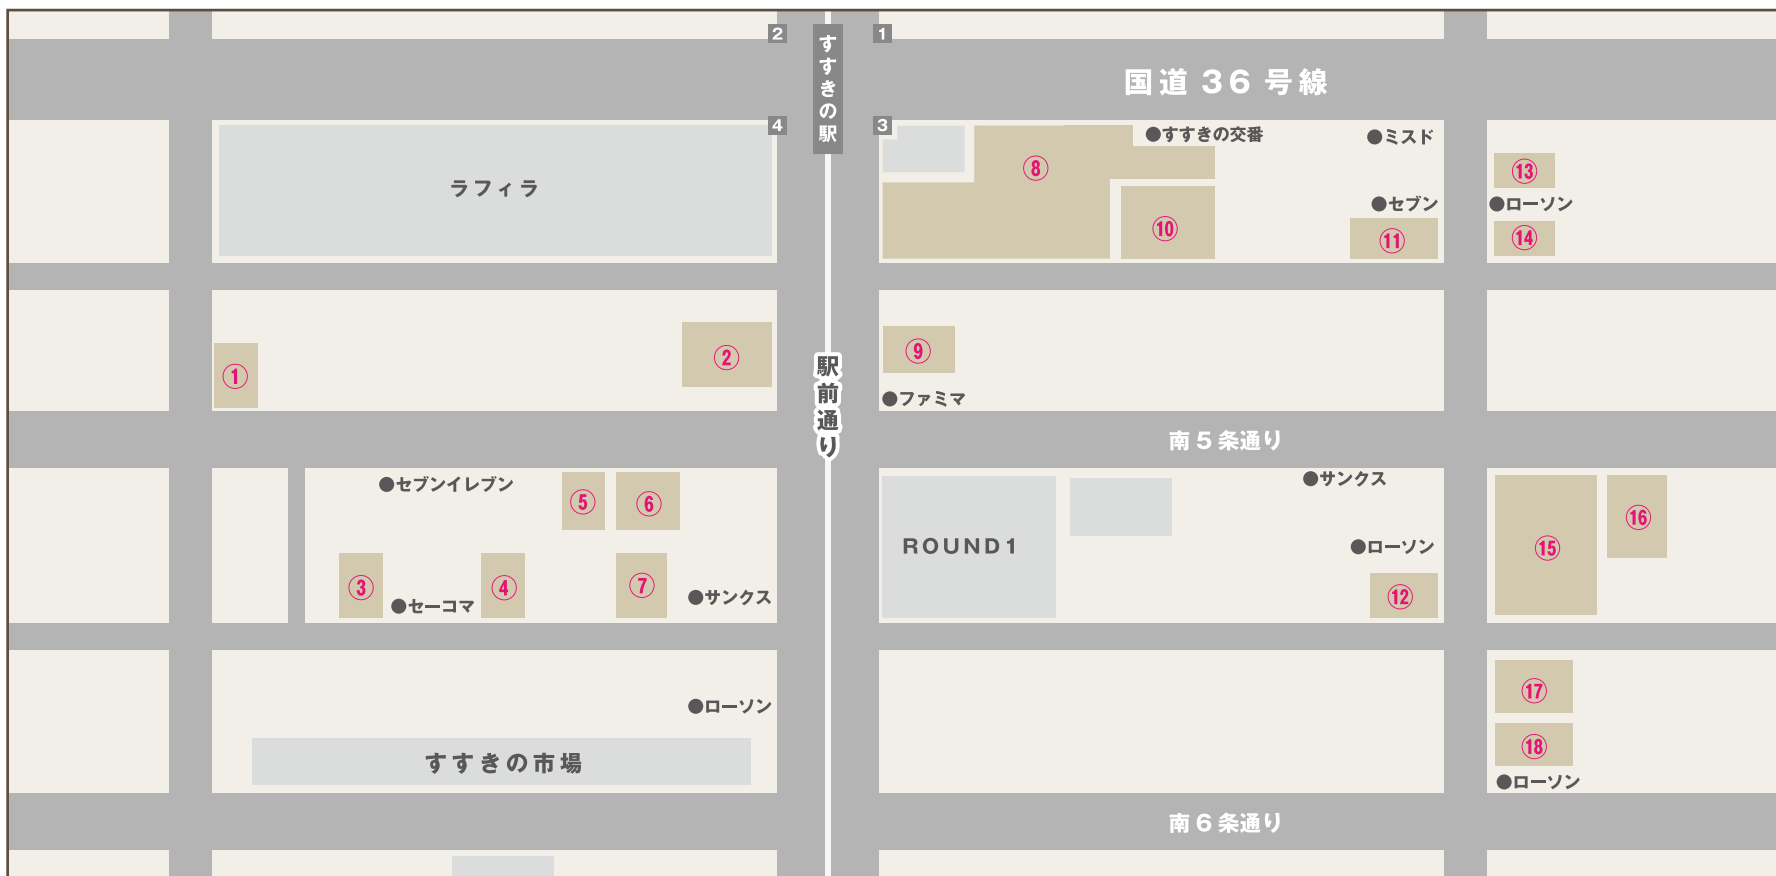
2
すすきの駅
1
国道36号線
4
3
ラフィラ
⑧
●すすきの交番
●ミスド
⑬
●セブン
●ローソン
⑩
⑪
⑭
②
①
⑨
駅前通り
●ファミマ
南5条通り
●セブンイレブン
⑤
⑥
●サンクス
ROUND1
●ローソン
⑯
⑮
③
●セーコマ
④
⑦
●サンクス
⑫
●ローソン
⑰
すすきの市場
⑱
●ローソン
南6条通り